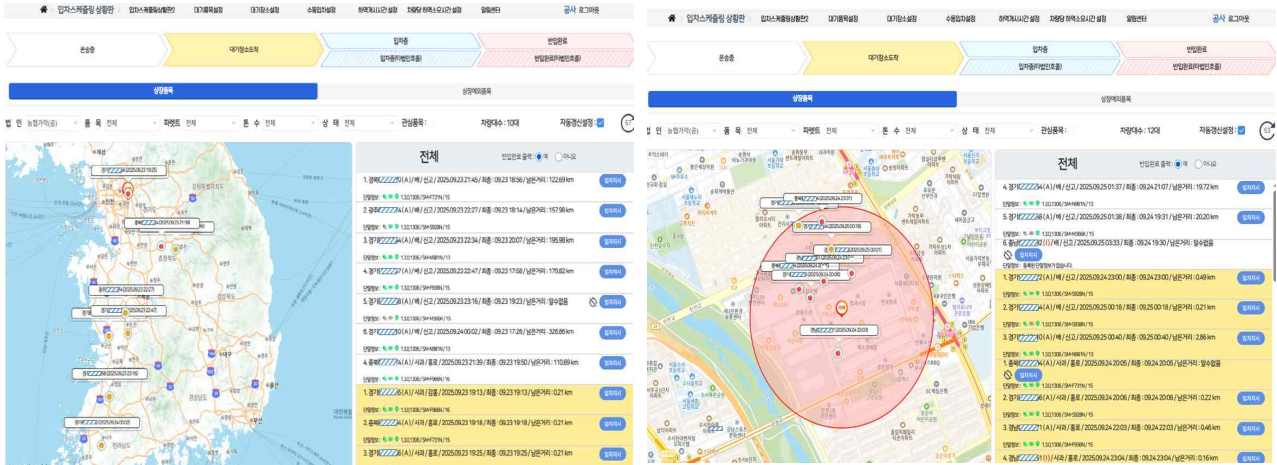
입차스케줄링 상황판 | 입차스케줄링상황판 | 대기품목설정 | 대기장소설정 | 수동입차설정 | 하역개시시간 설정 | 차량당 하역소요시간 설정 | 알림센터 | 공사 로그아웃

운송중 | 대기장소도착 | 입차중 | 입차중(타법인호출) | 반입완료 | 반입완료(타법인호출)

상장품목 | 상장예외품목

법인 농협가락(공) | 품목 전체 | 파렛트 전체 | 톤수 전체 | 상태 전체 | 관심품목 : | 차량대수 : 10대 | 자동갱신설정 : 57

전체 | 반입완료 출력 : 예 아니요

1. 경북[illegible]0 (A) / 배 / 신고 / 2025.09.23 21:46 / 최종 : 09.23 18:56 / 남은거리 : 122.69 km 입차지시
2. 광주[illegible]0 (A) / 배 / 신고 / 2025.09.23 22:27 / 최종 : 09.23 18:14 / 남은거리 : 157.98 km 입차지시
3. 경기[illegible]9 (A) / 배 / 신고 / 2025.09.23 22:34 / 최종 : 09.23 20:07 / 남은거리 : 195.98 km 입차지시
4. 경기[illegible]7 (A) / 배 / 신고 / 2025.09.23 22:47 / 최종 : 09.23 17:58 / 남은거리 : 170.82 km 입차지시
5. 경기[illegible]8 (A) / 배 / 신고 / 2025.09.23 23:16 / 최종 : 09.23 19:23 / 남은거리 : 알수없음 입차지시
6. 경기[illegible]0 (A) / 배 / 신고 / 2025.09.24 00:02 / 최종 : 09.23 17:26 / 남은거리 : 326.86 km 입차지시
4. 충북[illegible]4 (A) / 사과 / 홍로 / 2025.09.23 21:39 / 최종 : 09.23 19:50 / 남은거리 : 110.69 km 입차지시
1. 경기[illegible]6 (A) / 사과 / 감홍 / 2025.09.23 19:13 / 최종 : 09.23 19:13 / 남은거리 : 0.21 km 입차지시
2. 충북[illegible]4 (A) / 사과 / 홍로 / 2025.09.23 19:18 / 최종 : 09.23 19:18 / 남은거리 : 0.21 km 입차지시
3. 경기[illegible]6 (A) / 사과 / 홍로 / 2025.09.23 19:25 / 최종 : 09.23 19:25 / 남은거리 : 0.21 km 입차지시

입차스케줄링 상황판 | 입차스케줄링상황판 | 대기품목설정 | 대기장소설정 | 수동입차설정 | 하역개시시간 설정 | 차량당 하역소요시간 설정 | 알림센터 | 공사 로그아웃

운송중 | 대기장소도착 | 입차중 | 입차중(타법인호출) | 반입완료 | 반입완료(타법인호출)

상장품목 | 상장예외품목

법인 농협가락(공) | 품목 전체 | 파렛트 전체 | 톤수 전체 | 상태 전체 | 관심품목 : | 차량대수 : 12대 | 자동갱신설정 : 53

전체 | 반입완료 출력 : 예 아니요

4. 경기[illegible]4 (A) / 배 / 신고 / 2025.09.25 01:37 / 최종 : 09.24 21:07 / 남은거리 : 19.72 km 입차지시
5. 경기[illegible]8 (A) / 배 / 신고 / 2025.09.25 01:38 / 최종 : 09.24 19:31 / 남은거리 : 20.20 km 입차지시
6. 충남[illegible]2 (A) / 배 / 신고 / 2025.09.25 03:33 / 최종 : 09.24 19:30 / 남은거리 : 알수없음 입차지시
1. 경기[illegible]2 (A) / 배 / 신고 / 2025.09.24 23:00 / 최종 : 09.24 23:00 / 남은거리 : 0.49 km 입차지시
2. 경기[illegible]3 (A) / 배 / 신고 / 2025.09.25 00:18 / 최종 : 09.25 00:18 / 남은거리 : 0.21 km 입차지시
3. 경기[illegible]0 (A) / 배 / 신고 / 2025.09.25 00:40 / 최종 : 09.25 00:40 / 남은거리 : 2.86 km 입차지시
1. 충북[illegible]4 (A) / 사과 / 홍로 / 2025.09.24 20:05 / 최종 : 09.24 20:05 / 남은거리 : 알수없음 입차지시
2. 경기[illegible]6 (A) / 사과 / 홍로 / 2025.09.24 20:06 / 최종 : 09.24 20:06 / 남은거리 : 0.22 km 입차지시
3. 경남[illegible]1 (A) / 사과 / 홍로 / 2025.09.24 22:03 / 최종 : 09.24 22:03 / 남은거리 : 0.46 km 입차지시
4. 경남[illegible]1 (A) / 사과 / 홍로 / 2025.09.24 23:04 / 최종 : 09.24 23:04 / 남은거리 : 0.16 km 입차지시